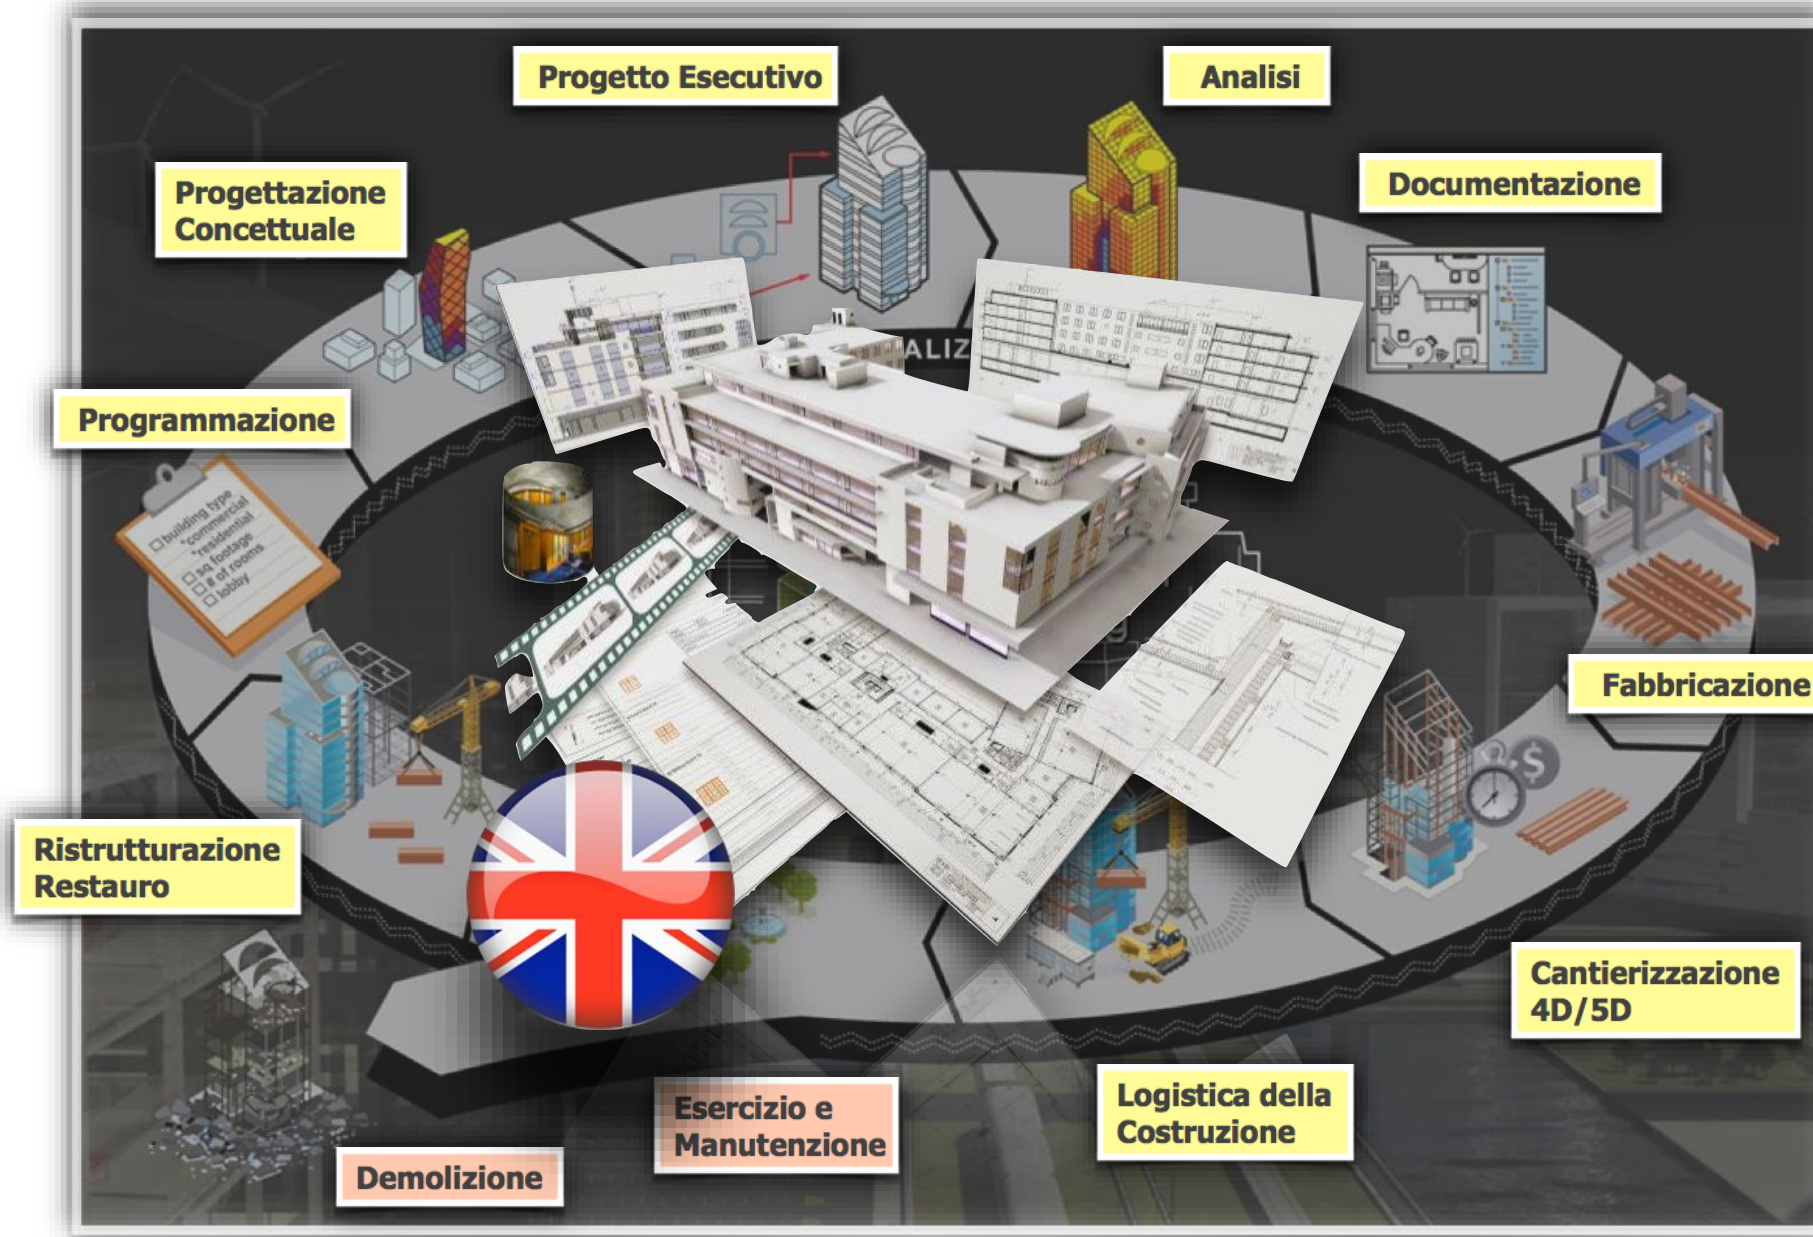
Progetto Esecutivo

Analisi

Progettazione Concettuale

Documentazione

ALIZ

Programmazione

building type
commercial
residential
sq footage
# of rooms
lobby

Fabbricazione

Ristrutturazione Restauro

Cantierizzazione 4D/5D

Esercizio e Manutenzione

Logistica della Costruzione

Demolizione